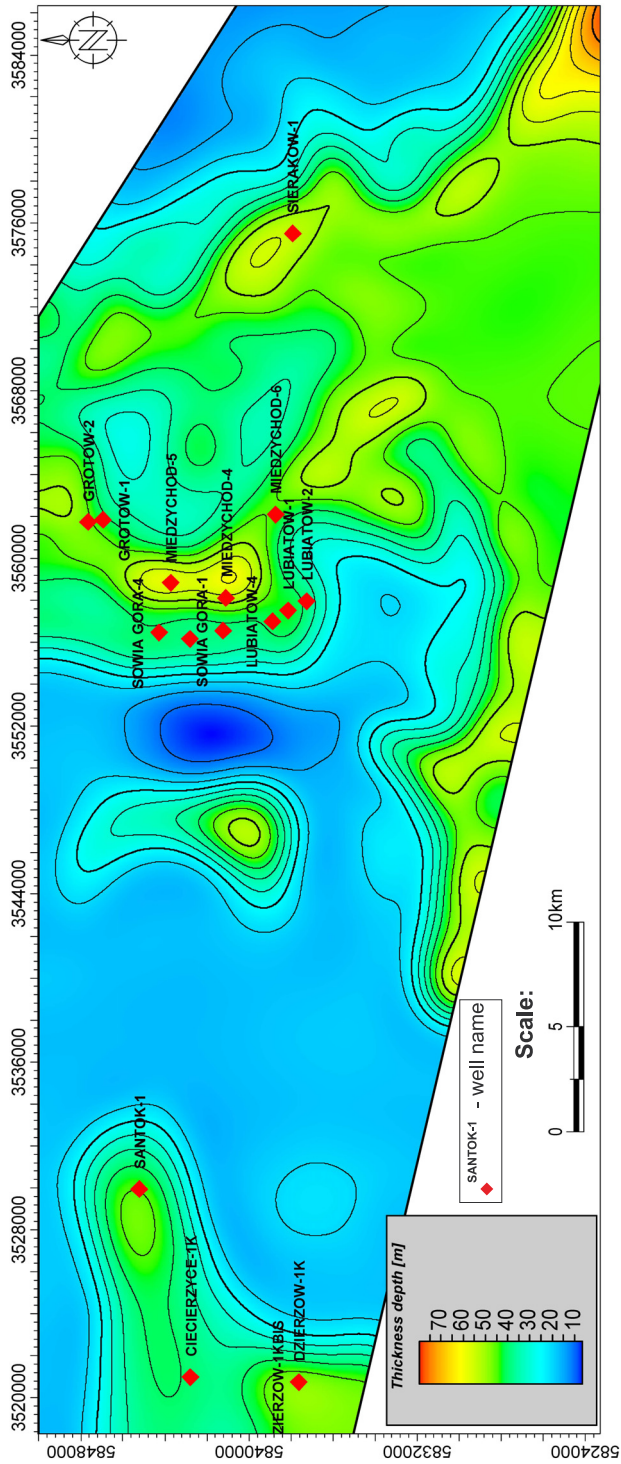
3584000
3576000
3568000
3560000
3552000
3544000
3536000
3528000
3520000

5848000
5840000
5832000
5824000

SIERAKOW-1
GROTOW-2
GROTOW-1
MIEDZYCHOD-5
MIEDZYCHOD-4
MIEDZYCHOD-6
SOWIA GORA-4
SOWIA GORA-1
LUBIATOW-4
LUBIATOW-1
LUBIATOW-2
SANTOK-1
CIECIERZYCE-1K
DZIERZOW-1K
DZIERZOW-1KBIS

SANTOK-1 - well name

Scale:
0 5 10km

Thickness depth [m]
70
60
50
40
30
20
10